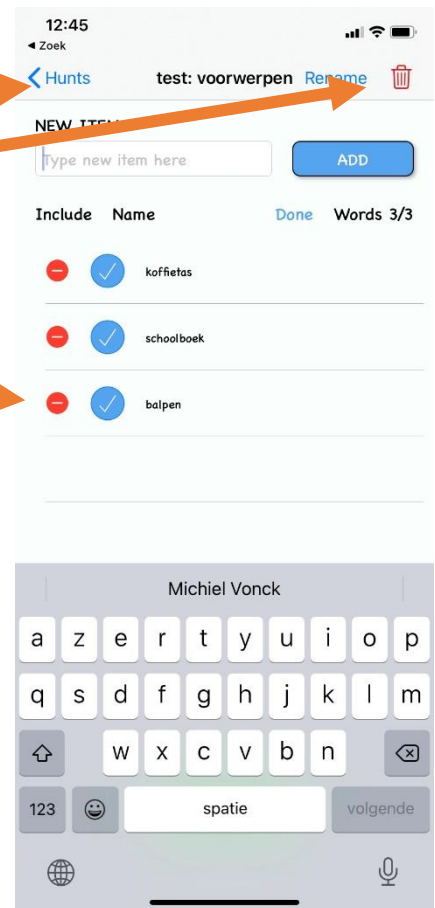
12:45
◂ Zoek

Hunts test: voorwerpen Rename

NEW ITE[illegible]

Type new item here

ADD

Include Name Done Words 3/3

koffietas

schoolboek

balpen

Michiel Vonck

a z e r t y u i o p
q s d f g h j k l m
w x c v b n
123 spatie volgende